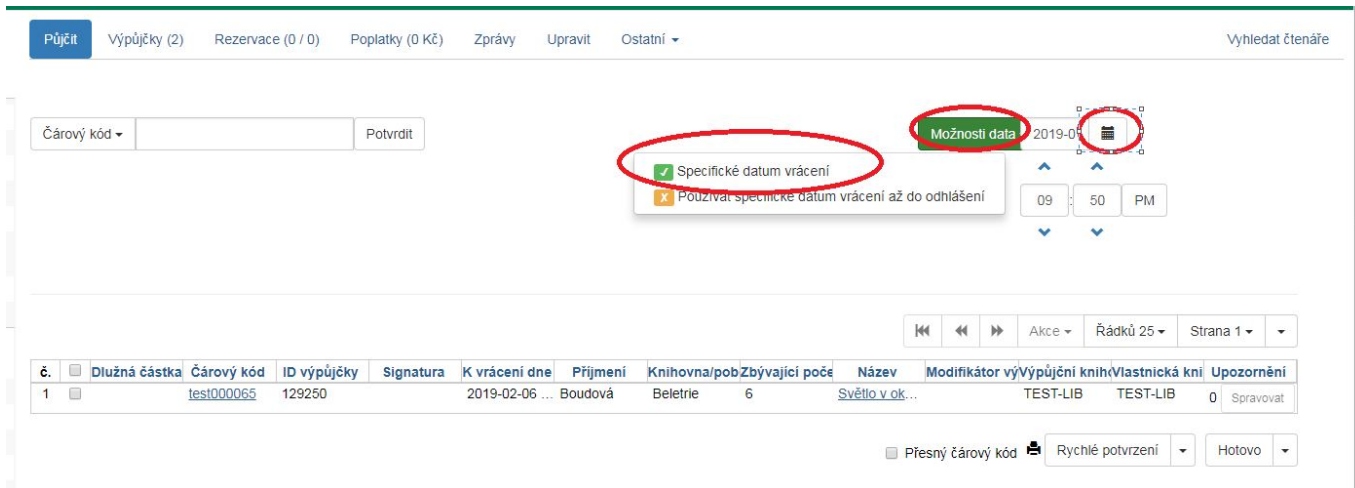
Půjčit Výpůjčky (2) Rezervace (0 / 0) Poplatky (0 Kč) Zprávy Upravit Ostatní ▾ Vyhledat čtenáře

Čárový kód ▾ Potvrdit

Možnosti data 2019-0

✓ Specifické datum vrácení
x Používat specifické datum vrácení až do odhlášení

09 : 50 PM

Akce ▾ Řádků 25 ▾ Strana 1 ▾

| č. | | Dlužná částka | Čárový kód | ID výpůjčky | Signatura | K vrácení dne | Příjmení | Knihovna/pob | Zbývající poče | Název | Modifikátor vý | Výpůjční knih | Vlastnická kni | Upozornění |
|---|---|---|---|---|---|---|---|---|---|---|---|---|---|---|
| 1 | | | test000065 | 129250 | | 2019-02-06 … | Boudová | Beletrie | 6 | Světlo v ok… | | TEST-LIB | TEST-LIB | 0 Spravovat |

Přesný čárový kód Rychlé potvrzení ▾ Hotovo ▾